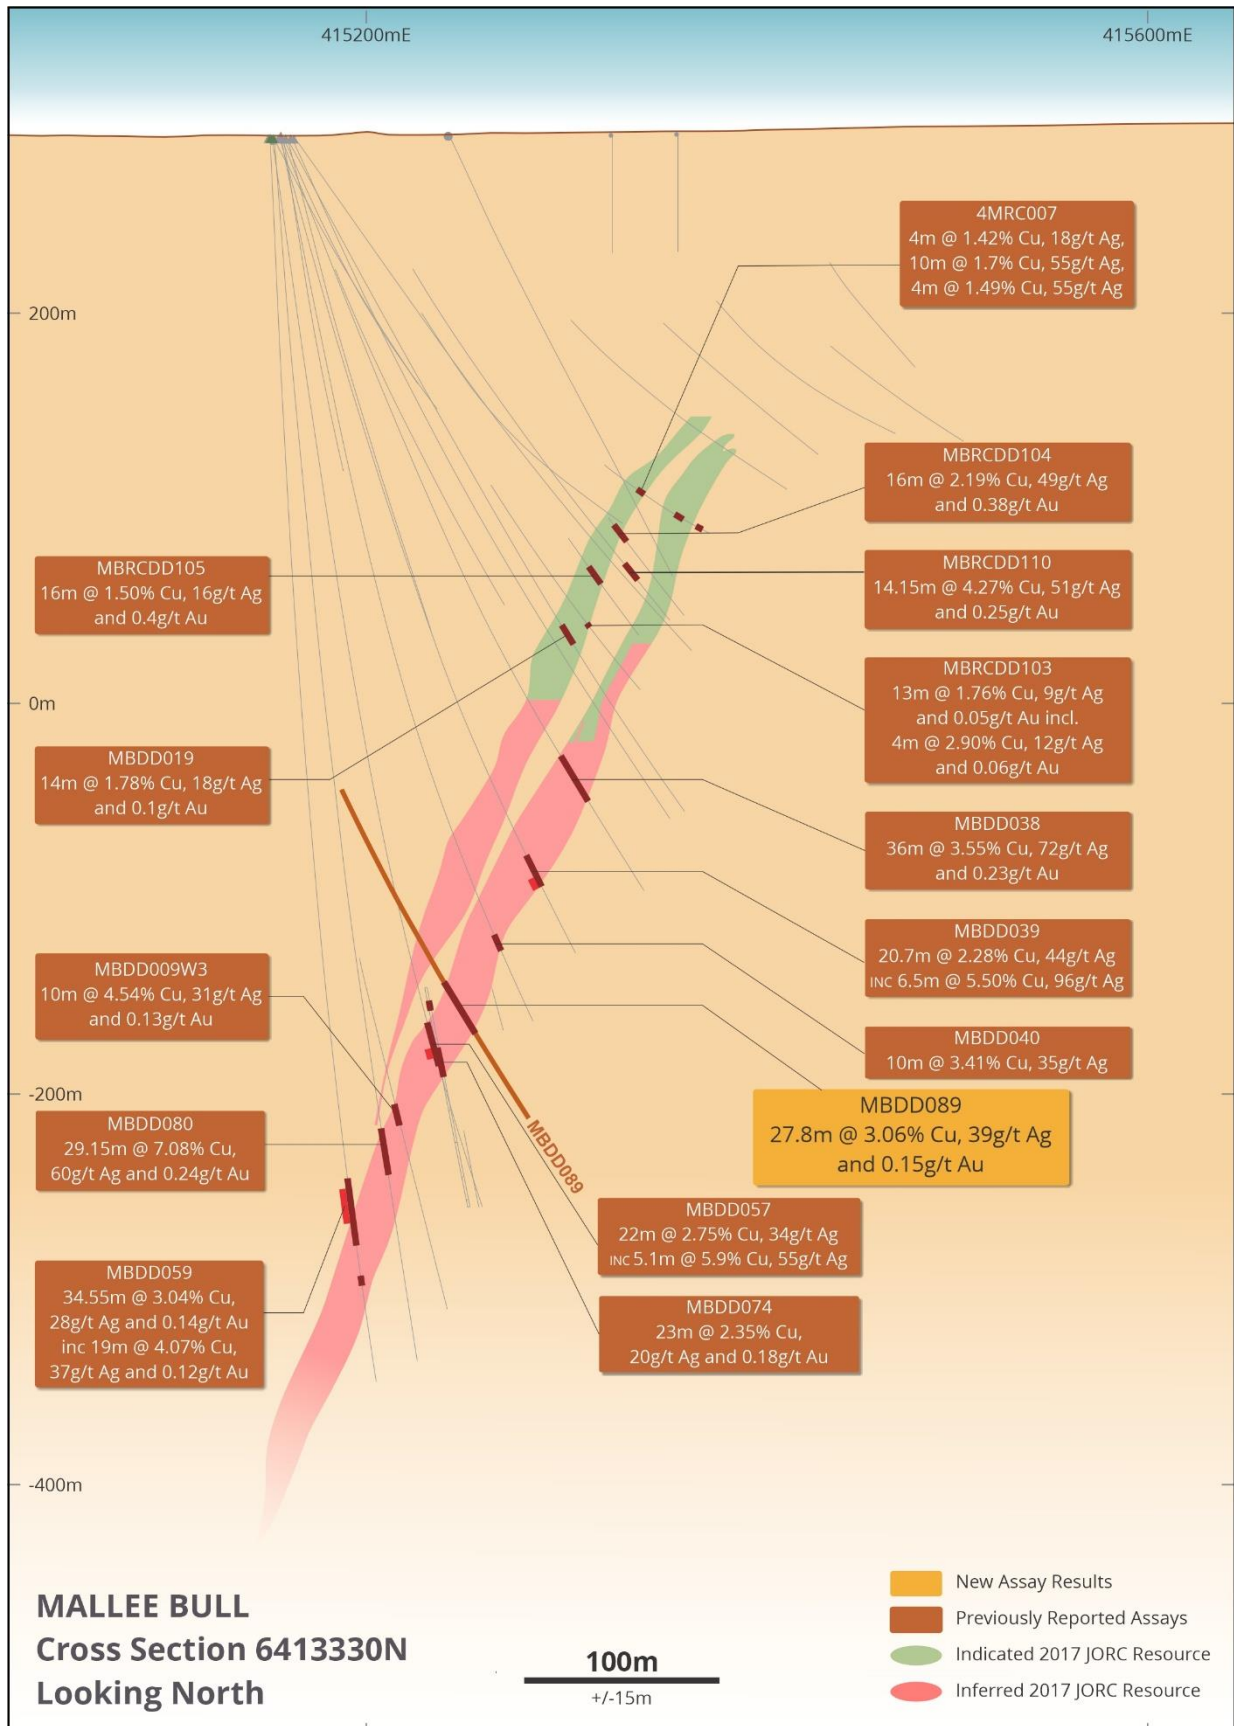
415200mE

415600mE

200m

0m

-200m

-400m

4MRC007
4m @ 1.42% Cu, 18g/t Ag,
10m @ 1.7% Cu, 55g/t Ag,
4m @ 1.49% Cu, 55g/t Ag

MBRCDD104
16m @ 2.19% Cu, 49g/t Ag
and 0.38g/t Au

MBRCDD105
16m @ 1.50% Cu, 16g/t Ag
and 0.4g/t Au

MBRCDD110
14.15m @ 4.27% Cu, 51g/t Ag
and 0.25g/t Au

MBRCDD103
13m @ 1.76% Cu, 9g/t Ag
and 0.05g/t Au incl.
4m @ 2.90% Cu, 12g/t Ag
and 0.06g/t Au

MBDD019
14m @ 1.78% Cu, 18g/t Ag
and 0.1g/t Au

MBDD038
36m @ 3.55% Cu, 72g/t Ag
and 0.23g/t Au

MBDD039
20.7m @ 2.28% Cu, 44g/t Ag
INC 6.5m @ 5.50% Cu, 96g/t Ag

MBDD009W3
10m @ 4.54% Cu, 31g/t Ag
and 0.13g/t Au

MBDD040
10m @ 3.41% Cu, 35g/t Ag

MBDD089
27.8m @ 3.06% Cu, 39g/t Ag
and 0.15g/t Au

MBDD080
29.15m @ 7.08% Cu,
60g/t Ag and 0.24g/t Au

MBDD089

MBDD057
22m @ 2.75% Cu, 34g/t Ag
INC 5.1m @ 5.9% Cu, 55g/t Ag

MBDD059
34.55m @ 3.04% Cu,
28g/t Ag and 0.14g/t Au
inc 19m @ 4.07% Cu,
37g/t Ag and 0.12g/t Au

MBDD074
23m @ 2.35% Cu,
20g/t Ag and 0.18g/t Au

MALLEE BULL
Cross Section 6413330N
Looking North

100m
+/-15m

New Assay Results
Previously Reported Assays
Indicated 2017 JORC Resource
Inferred 2017 JORC Resource